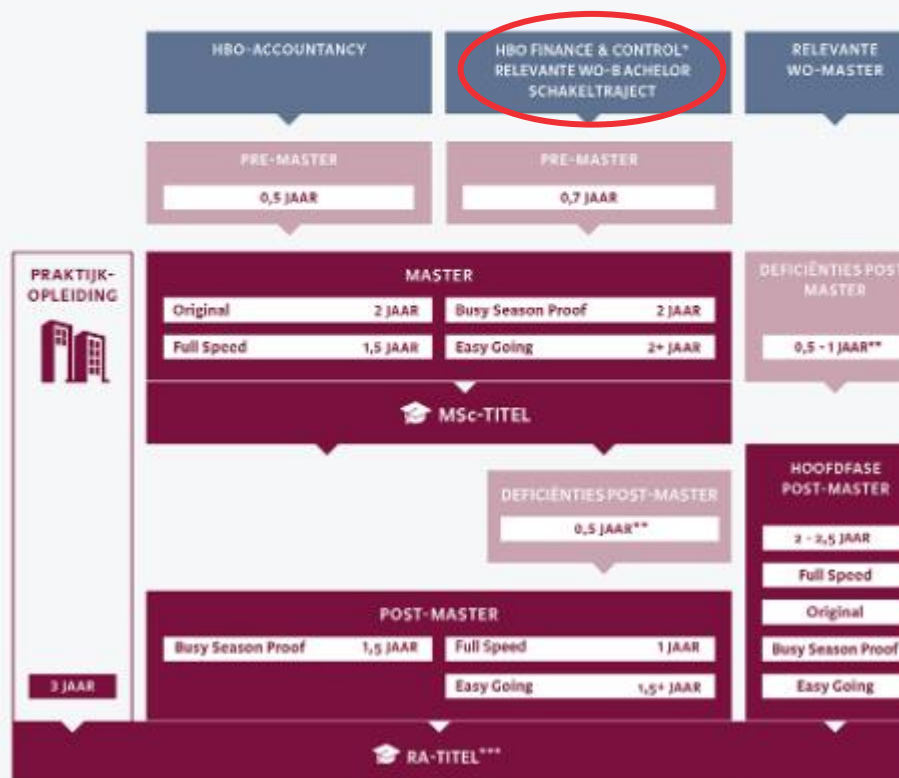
HBO-ACCOUNTANCY

HBO FINANCE & CONTROL* RELEVANTE WO-BACHELOR SCHAKELTRAJECT

RELEVANTE WO-MASTER

PRE-MASTER
0,5 JAAR

PRE-MASTER
0,7 JAAR

PRAKTIJK-OPLEIDING

MASTER

| Original | 2 JAAR | Busy Season Proof | 2 JAAR |
|---|---|---|---|
| Full Speed | 1,5 JAAR | Easy Going | 2+ JAAR |

DEFICIËNTIES POST-MASTER
0,5 - 1 JAAR**

MSc-TITEL

DEFICIËNTIES POST-MASTER
0,5 JAAR**

HOOFDFASE POST-MASTER
2 - 2,5 JAAR
Full Speed
Original
Busy Season Proof
Easy Going

POST-MASTER

| Busy Season Proof | 1,5 JAAR | Full Speed | 1 JAAR |
|---|---|---|---|
| | | Easy Going | 1,5+ JAAR |

3 JAAR

RA-TITEL***